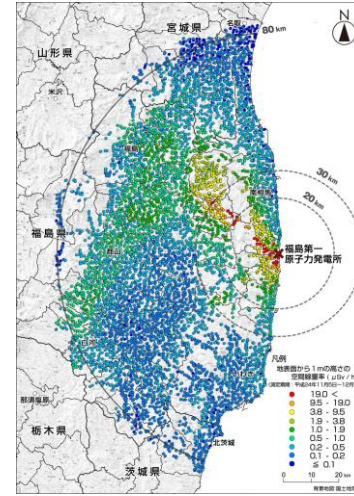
宮城県
山形県
80 km
N
30 km
20 km
福島県
福島第一原子力発電所
凡例
地表面から1mの高さの空間線量率（μSv/h）
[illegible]
19.0 <
9.5 - 19.0
3.8 - 9.5
1.9 - 3.8
1.0 - 1.9
0.5 - 1.0
0.2 - 0.5
0.1 - 0.2
≦ 0.1
栃木県
茨城県
北茨城
0 10 20 km
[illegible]